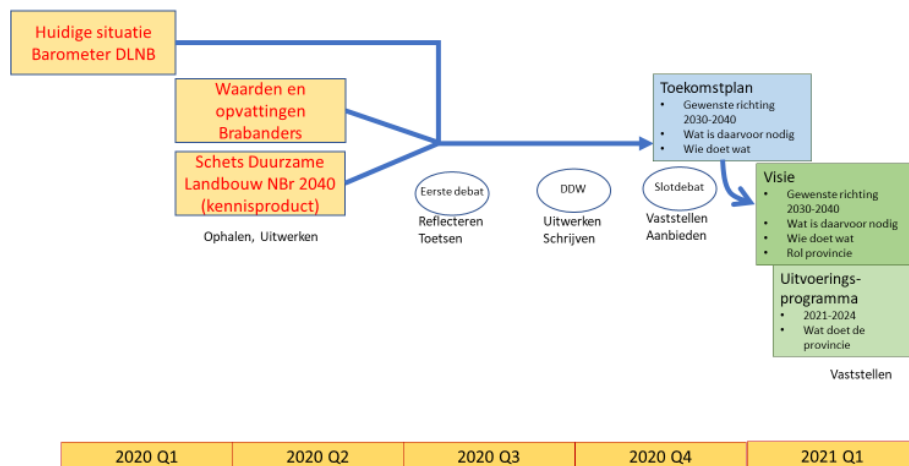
Huidige situatie Barometer DLNB

Waarden en opvattingen Brabanders

Schets Duurzame Landbouw NBr 2040 (kennisproduct)

Ophalen, Uitwerken

Eerste debat

Reflecteren Toetsen

DDW

Uitwerken Schrijven

Slotdebat

Vaststellen Aanbieden

Toekomstplan
- Gewenste richting 2030-2040
- Wat is daarvoor nodig
- Wie doet wat

Visie
- Gewenste richting 2030-2040
- Wat is daarvoor nodig
- Wie doet wat
- Rol provincie

Uitvoerings-programma
- 2021-2024
- Wat doet de provincie

Vaststellen

| 2020 Q1 | 2020 Q2 | 2020 Q3 | 2020 Q4 | 2021 Q1 |
|---|---|---|---|---|